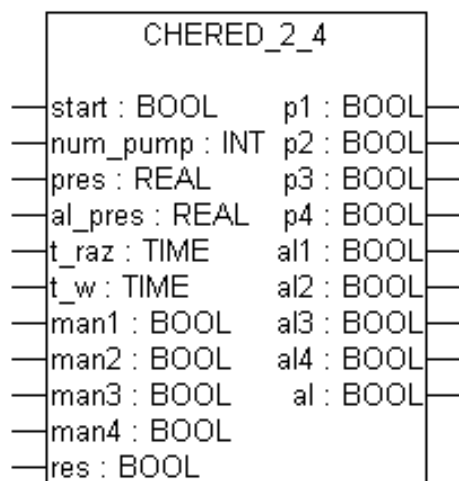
CHERED_2_4

start : BOOL
num_pump : INT
pres : REAL
al_pres : REAL
t_raz : TIME
t_w : TIME
man1 : BOOL
man2 : BOOL
man3 : BOOL
man4 : BOOL
res : BOOL

p1 : BOOL
p2 : BOOL
p3 : BOOL
p4 : BOOL
al1 : BOOL
al2 : BOOL
al3 : BOOL
al4 : BOOL
al : BOOL